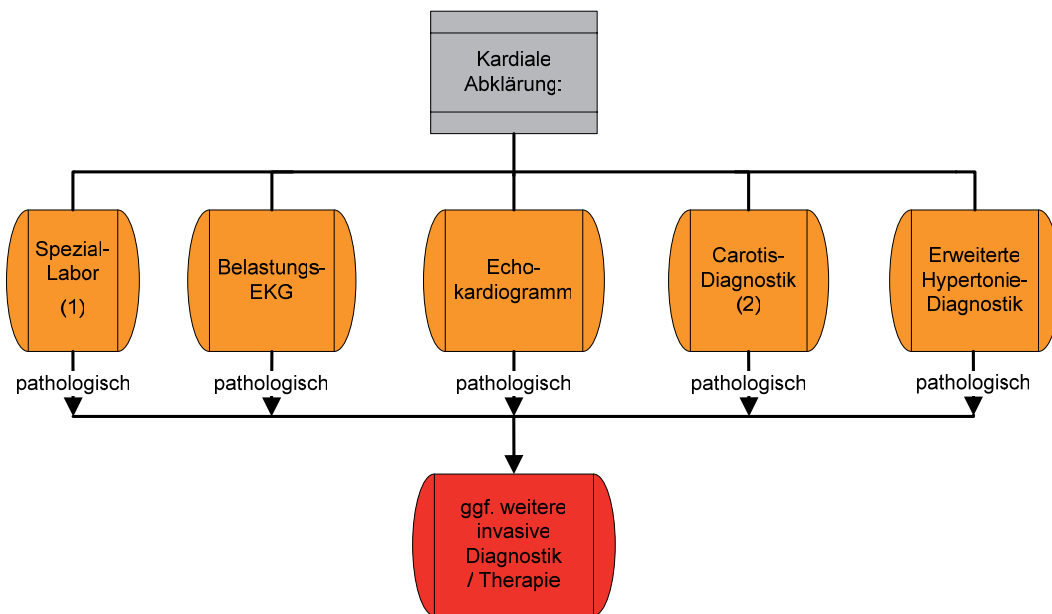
Kardiale Abklärung:

Spezial-Labor (1)

Belastungs-EKG

Echokardiogramm

Carotis-Diagnostik (2)

Erweiterte Hypertonie-Diagnostik

pathologisch

pathologisch

pathologisch

pathologisch

pathologisch

ggf. weitere invasive Diagnostik / Therapie